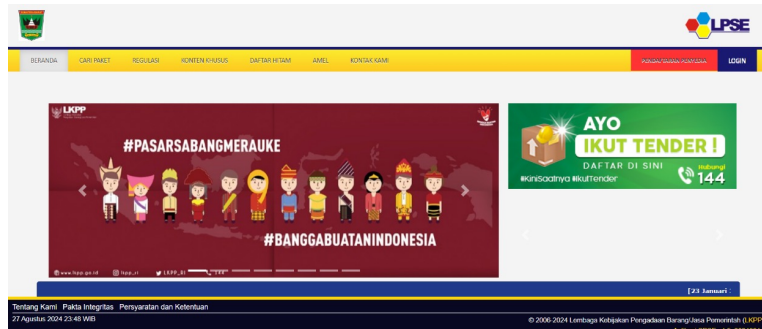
LPSE

BERANDA CARI PAKET REGULASI KONTEN KHUSUS DAFTAR HITAM AMEL KONTAK KAMI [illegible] LOGIN

LKPP

#PASARSABANGMERAUKE

#BANGGABUATANINDONESIA

www.lkpp.go.id lkpp_ri LKPP_RI

AYO IKUT TENDER!

DAFTAR DI SINI

Hubungi 144

#KiniSaatnya #IkutTender

[23 Januari :

Tentang Kami Pakta Integritas Persyaratan dan Ketentuan

27 Agustus 2024 23:48 WIB

© 2006-2024 Lembaga Kebijakan Pengadaan Barang/Jasa Pemerintah (LKPP